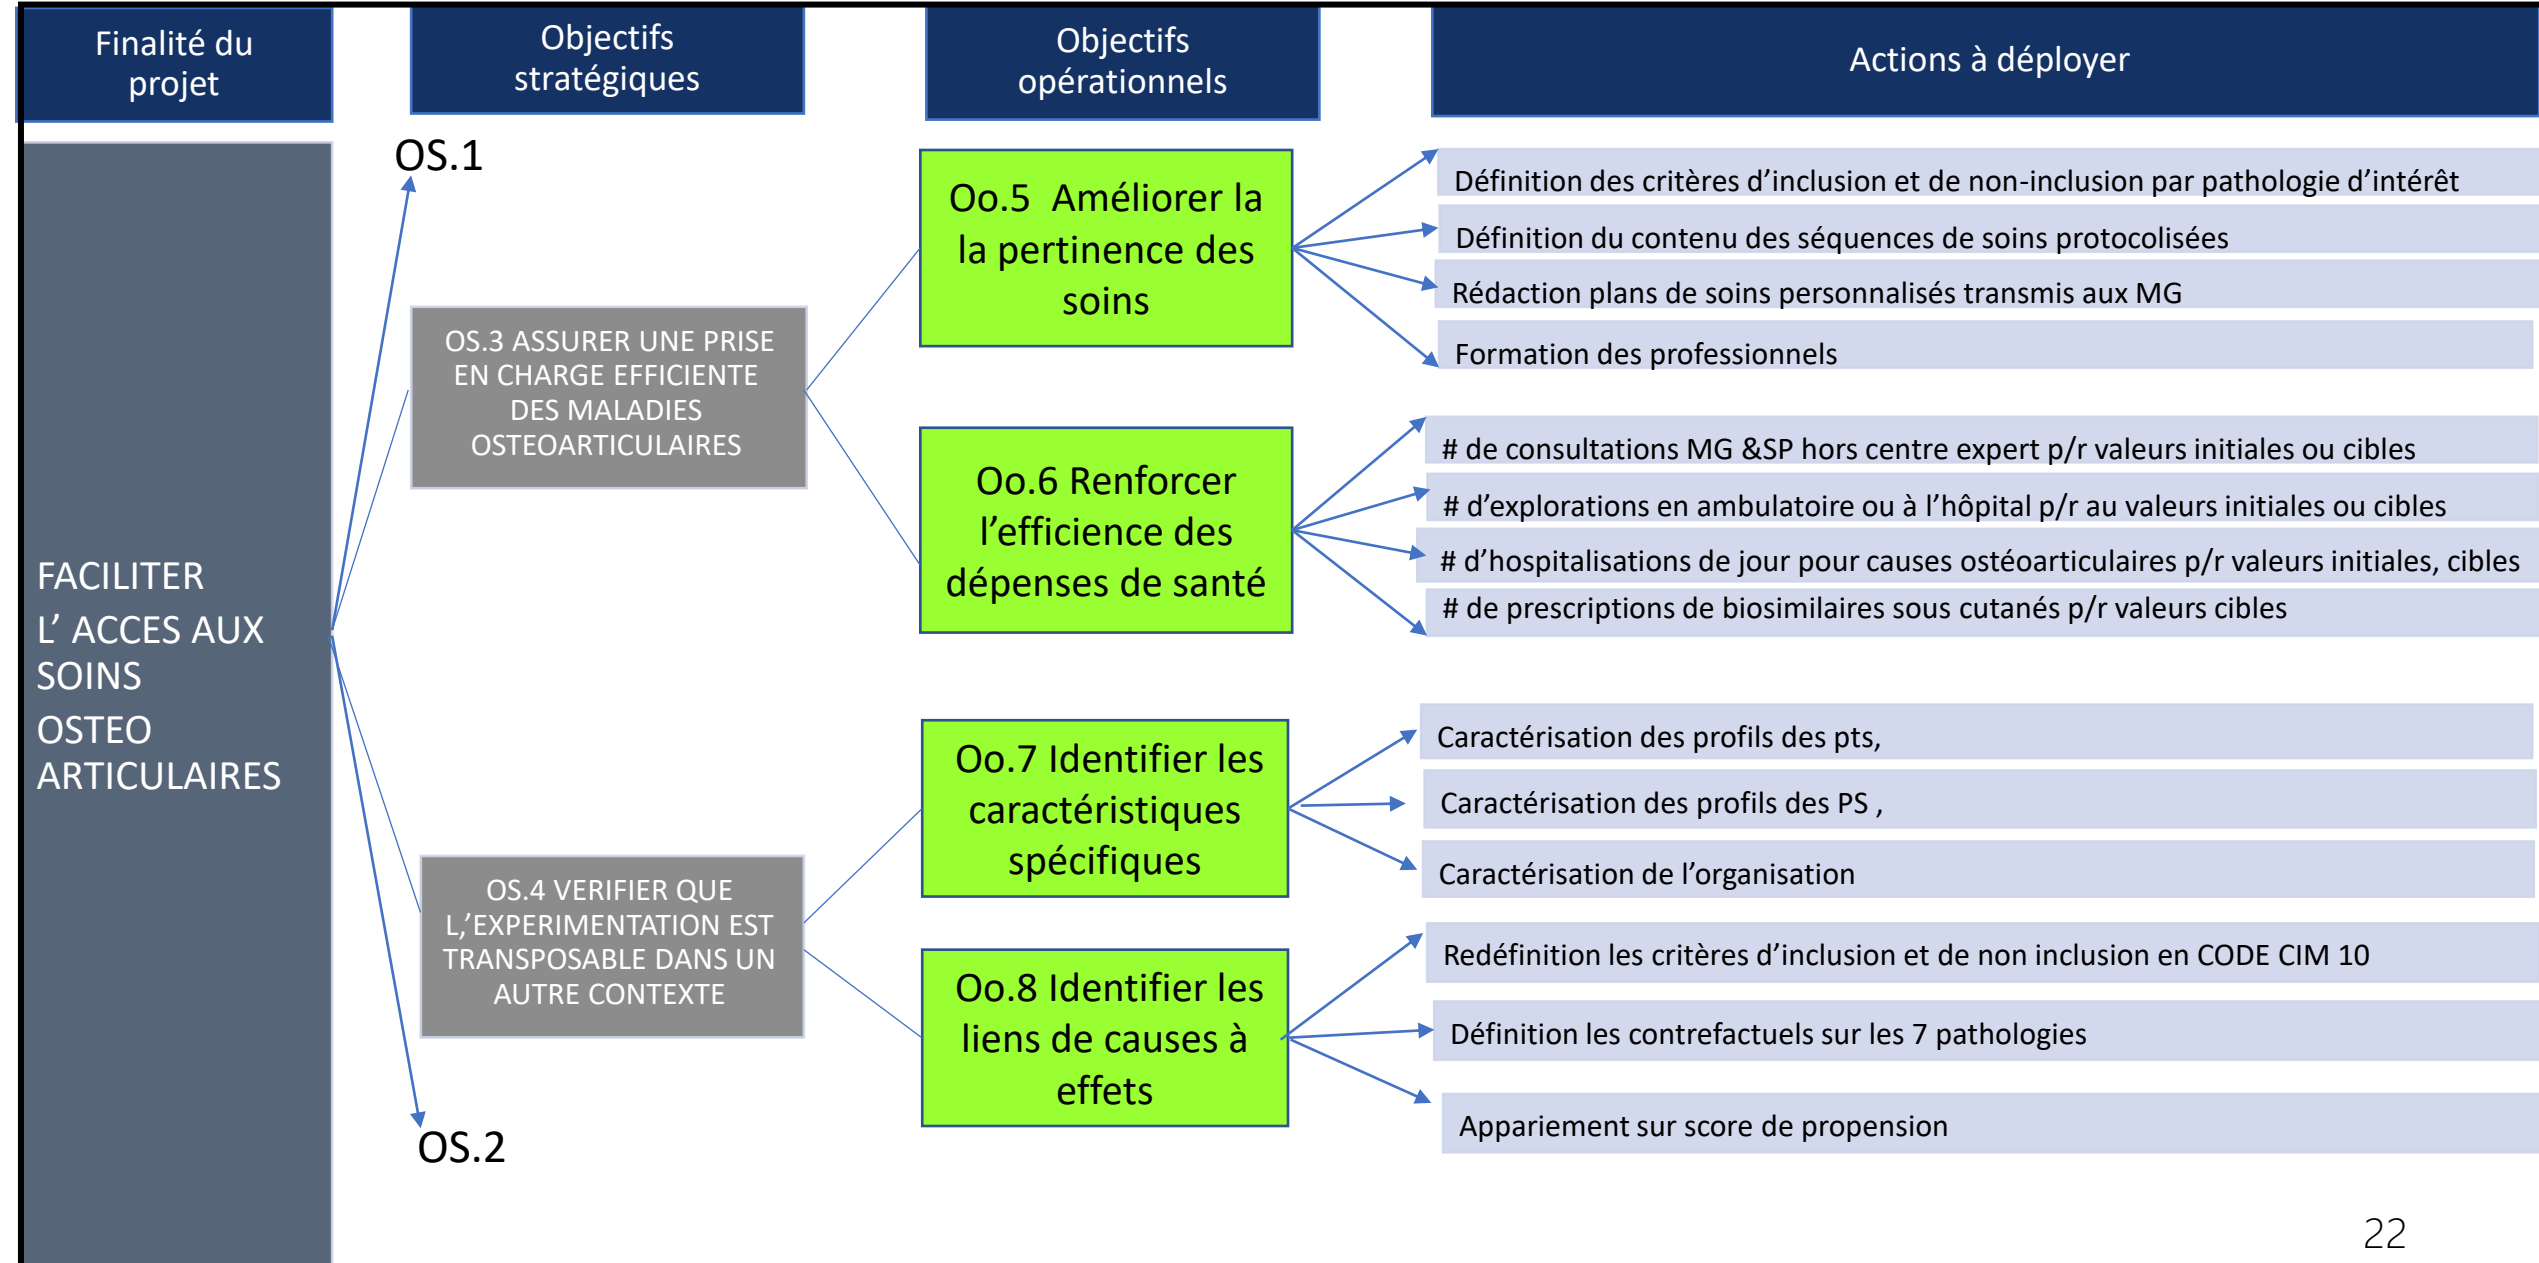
Finalité du projet

Objectifs stratégiques

Objectifs opérationnels

Actions à déployer

FACILITER L’ ACCES AUX SOINS OSTEO ARTICULAIRES

OS.1

OS.3 ASSURER UNE PRISE EN CHARGE EFFICIENTE DES MALADIES OSTEOARTICULAIRES

OS.4 VERIFIER QUE L,’EXPERIMENTATION EST TRANSPOSABLE DANS UN AUTRE CONTEXTE

OS.2

Oo.5 Améliorer la la pertinence des soins

Définition des critères d’inclusion et de non-inclusion par pathologie d’intérêt

Définition du contenu des séquences de soins protocolisées

Rédaction plans de soins personnalisés transmis aux MG

Formation des professionnels

Oo.6 Renforcer l’efficience des dépenses de santé

# de consultations MG &SP hors centre expert p/r valeurs initiales ou cibles

# d’explorations en ambulatoire ou à l’hôpital p/r au valeurs initiales ou cibles

# d’hospitalisations de jour pour causes ostéoarticulaires p/r valeurs initiales, cibles

# de prescriptions de biosimilaires sous cutanés p/r valeurs cibles

Oo.7 Identifier les caractéristiques spécifiques

Caractérisation des profils des pts,

Caractérisation des profils des PS ,

Caractérisation de l’organisation

Oo.8 Identifier les liens de causes à effets

Redéfinition les critères d’inclusion et de non inclusion en CODE CIM 10

Définition les contrefactuels sur les 7 pathologies

Appariement sur score de propension

22